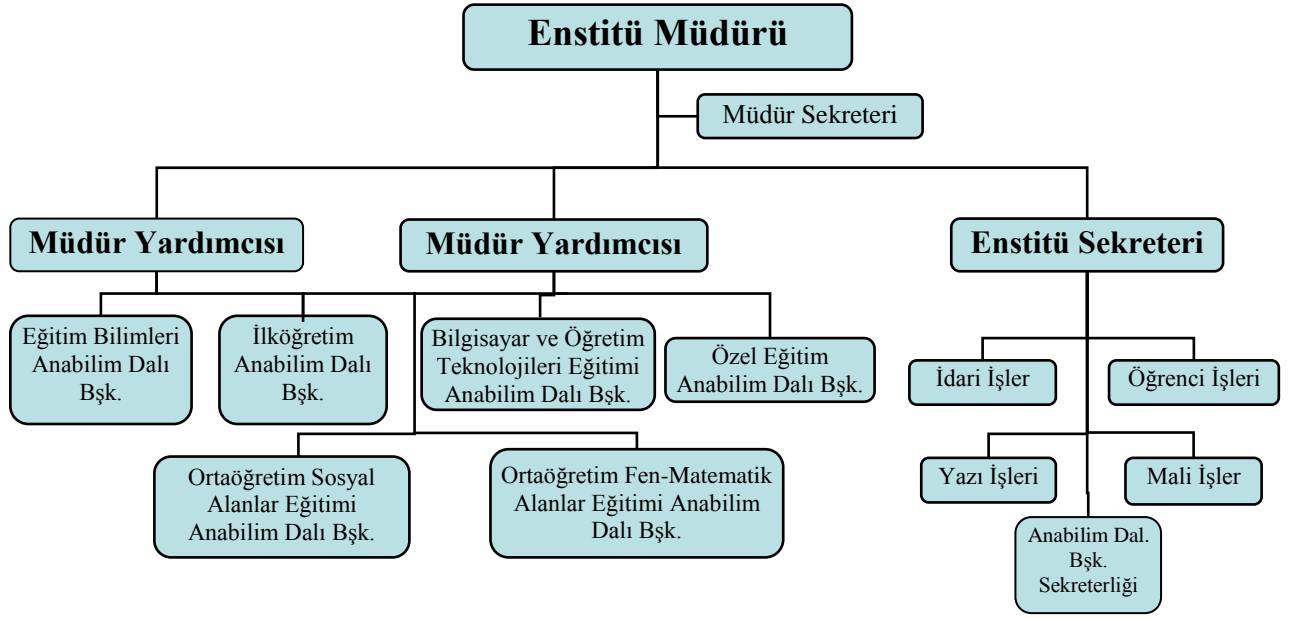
Enstitü Müdürü

Müdür Sekreteri

Müdür Yardımcısı

Müdür Yardımcısı

Enstitü Sekreteri

Eğitim Bilimleri Anabilim Dalı Bşk.

İlköğretim Anabilim Dalı Bşk.

Bilgisayar ve Öğretim Teknolojileri Eğitimi Anabilim Dalı Bşk.

Özel Eğitim Anabilim Dalı Bşk.

İdari İşler

Öğrenci İşleri

Ortaöğretim Sosyal Alanlar Eğitimi Anabilim Dalı Bşk.

Ortaöğretim Fen-Matematik Alanlar Eğitimi Anabilim Dalı Bşk.

Yazı İşleri

Mali İşler

Anabilim Dal. Bşk. Sekreterliği